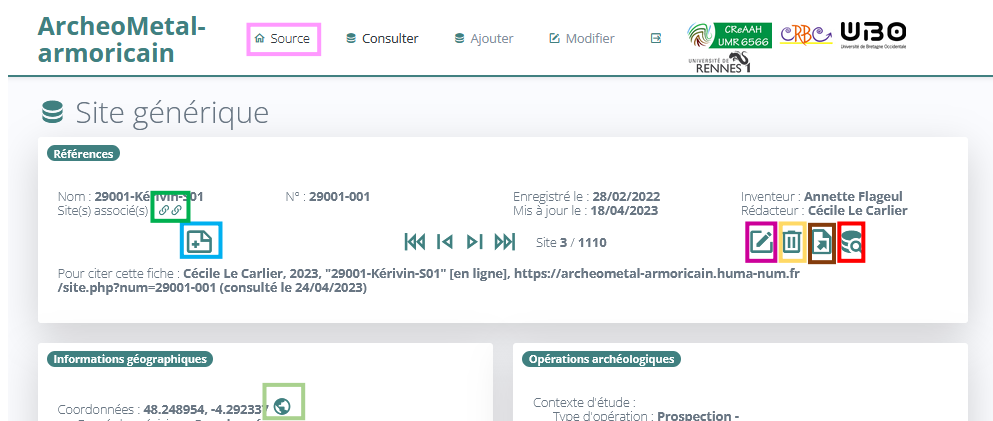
ArcheoMetal-armoricain

Source  Consulter  Ajouter  Modifier

CReAAH UMR 6566  CRBC  UBO Université de Bretagne Occidentale  UNIVERSITÉ DE RENNES

Site générique

Références

Nom : 29001-Kérivin-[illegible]01
Site(s) associé(s) :

N° : 29001-001

Enregistré le : 28/02/2022
Mis à jour le : 18/04/2023

Inventeur : Annette Flageul
Rédacteur : Cécile Le Carlier

Site 3 / 1110

Pour citer cette fiche : Cécile Le Carlier, 2023, "29001-Kérivin-S01" [en ligne], https://archeometal-armoricain.huma-num.fr/site.php?num=29001-001 (consulté le 24/04/2023)

Informations géographiques

Coordonnées : 48.248954, -4.29233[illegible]

Opérations archéologiques

Contexte d'étude :
Type d'opération : Prospection -